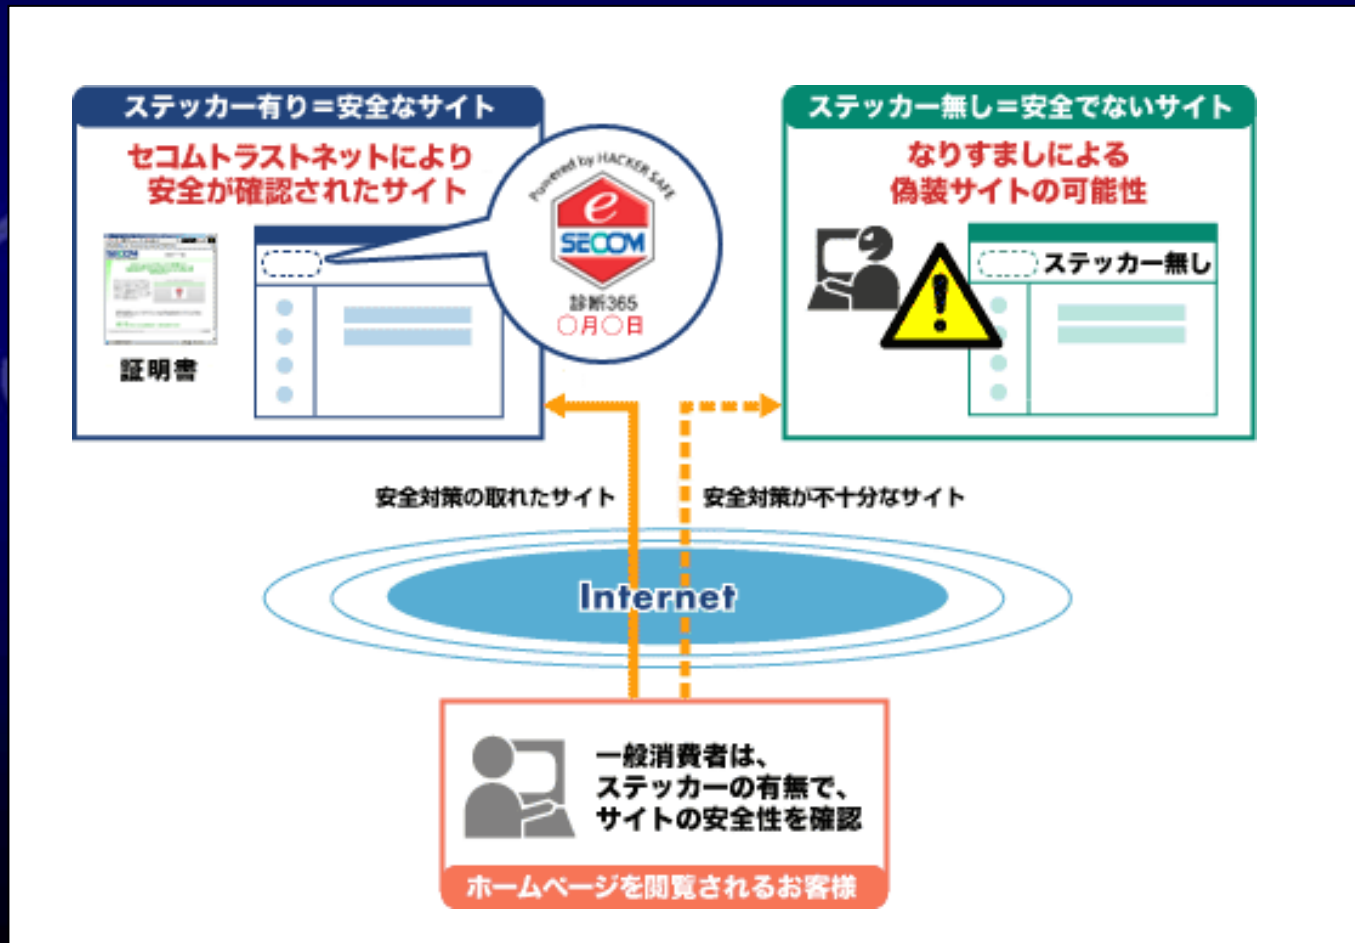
ステッカー有り＝安全なサイト

セコムトラストネットにより
安全が確認されたサイト

証明書

Powered by HACKER SAFE
e
SECOM
診断365
○月○日

ステッカー無し＝安全でないサイト

なりすましによる
偽装サイトの可能性

ステッカー無し

安全対策の取れたサイト

安全対策が不十分なサイト

Internet

一般消費者は、
ステッカーの有無で、
サイトの安全性を確認

ホームページを閲覧されるお客様